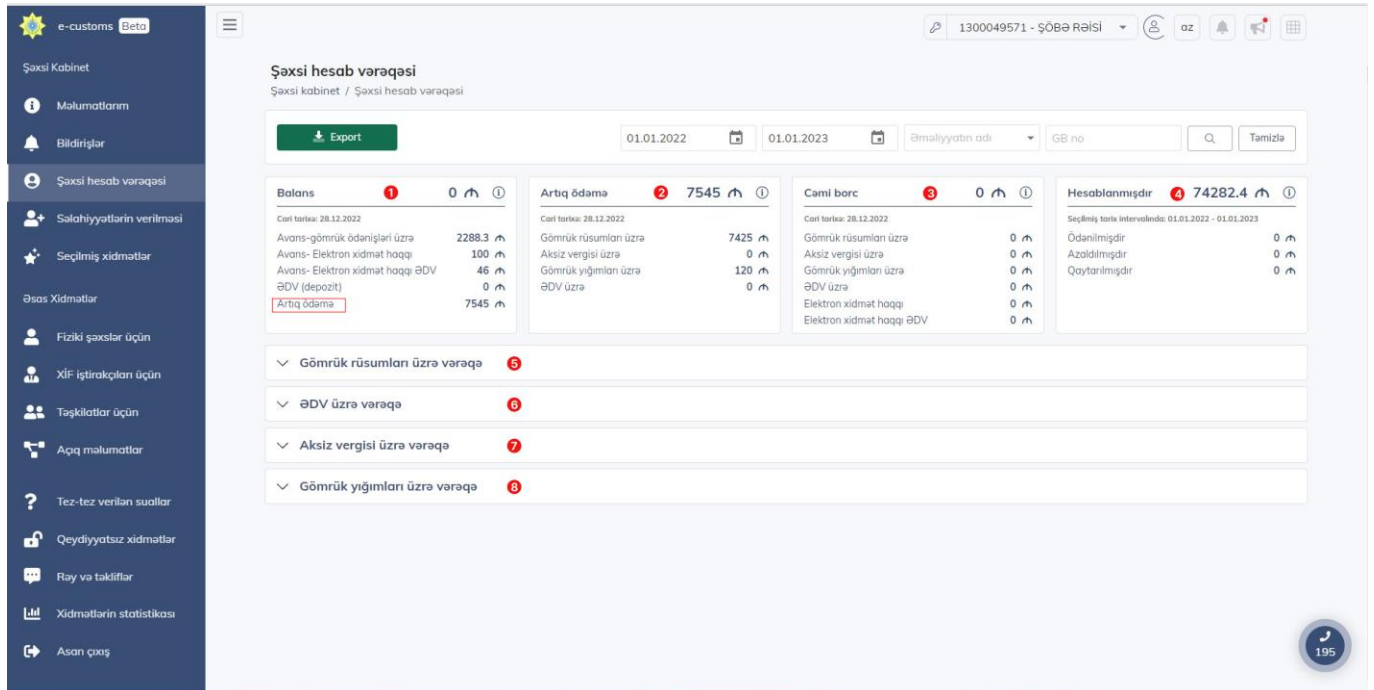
e-customs Beta

Şəxsi Kabinet

Məlumatlarım

Bildirişlər

Şəxsi hesab vərəqəsi

Səlahiyyətlərin verilməsi

Seçilmiş xidmətlər

Əsas Xidmətlər

Fiziki şəxslər üçün

XİF iştirakçıları üçün

Təşkilatlar üçün

Açıq məlumatlar

Tez-tez verilən suallar

Qeydiyyatsız xidmətlər

Rəy və təkliflər

Xidmətlərin statistikası

Asan çıxış

1300049571 - ŞÖBƏ RƏİSİ oz

Şəxsi hesab vərəqəsi

Şəxsi kabinet / Şəxsi hesab vərəqəsi

Export 01.01.2022 01.01.2023 Əməliyyatın adı GB no Təmizlə

Balans 1 0 ₼

Cari tarixə: 28.12.2022

| | |
|---|---|
| Avans-gömrük ödənişləri üzrə | 2288.3 ₼ |
| Avans- Elektron xidmət haqqı | 100 ₼ |
| Avans- Elektron xidmət haqqı ƏDV | 46 ₼ |
| ƏDV (depozit) | 0 ₼ |
| Artıq ödəmə | 7545 ₼ |

Artıq ödəmə 2 7545 ₼

Cari tarixə: 28.12.2022

| | |
|---|---|
| Gömrük rüsumları üzrə | 7425 ₼ |
| Aksiz vergisi üzrə | 0 ₼ |
| Gömrük yığımları üzrə | 120 ₼ |
| ƏDV üzrə | 0 ₼ |

Cəmi borc 3 0 ₼

Cari tarixə: 28.12.2022

| | |
|---|---|
| Gömrük rüsumları üzrə | 0 ₼ |
| Aksiz vergisi üzrə | 0 ₼ |
| Gömrük yığımları üzrə | 0 ₼ |
| ƏDV üzrə | 0 ₼ |
| Elektron xidmət haqqı | 0 ₼ |
| Elektron xidmət haqqı ƏDV | 0 ₼ |

Hesablanmışdır 4 74282.4 ₼

Seçilmiş tarix intervalında: 01.01.2022 - 01.01.2023

| | |
|---|---|
| Ödənilmişdir | 0 ₼ |
| Azaldılmışdır | 0 ₼ |
| Qaytarılmışdır | 0 ₼ |

Gömrük rüsumları üzrə vərəqə 5

ƏDV üzrə vərəqə 6

Aksiz vergisi üzrə vərəqə 7

Gömrük yığımları üzrə vərəqə 8

195